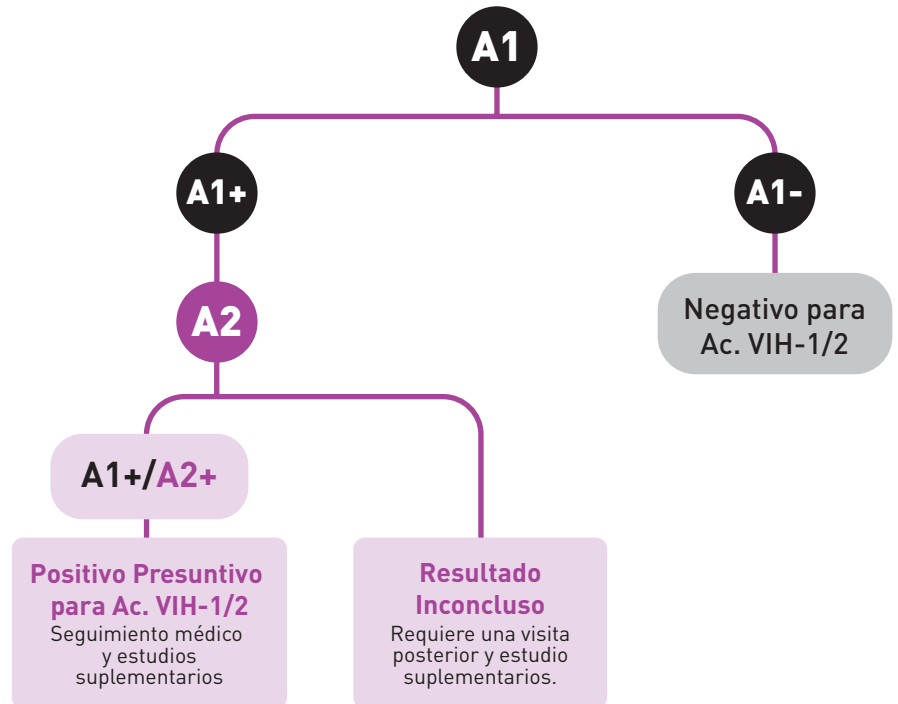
A1

A1+

A1-

A2

Negativo para Ac. VIH-1/2

A1+/A2+

Positivo Presuntivo para Ac. VIH-1/2
Seguimiento médico y estudios suplementarios

Resultado Inconcluso
Requiere una visita posterior y estudio suplementarios.